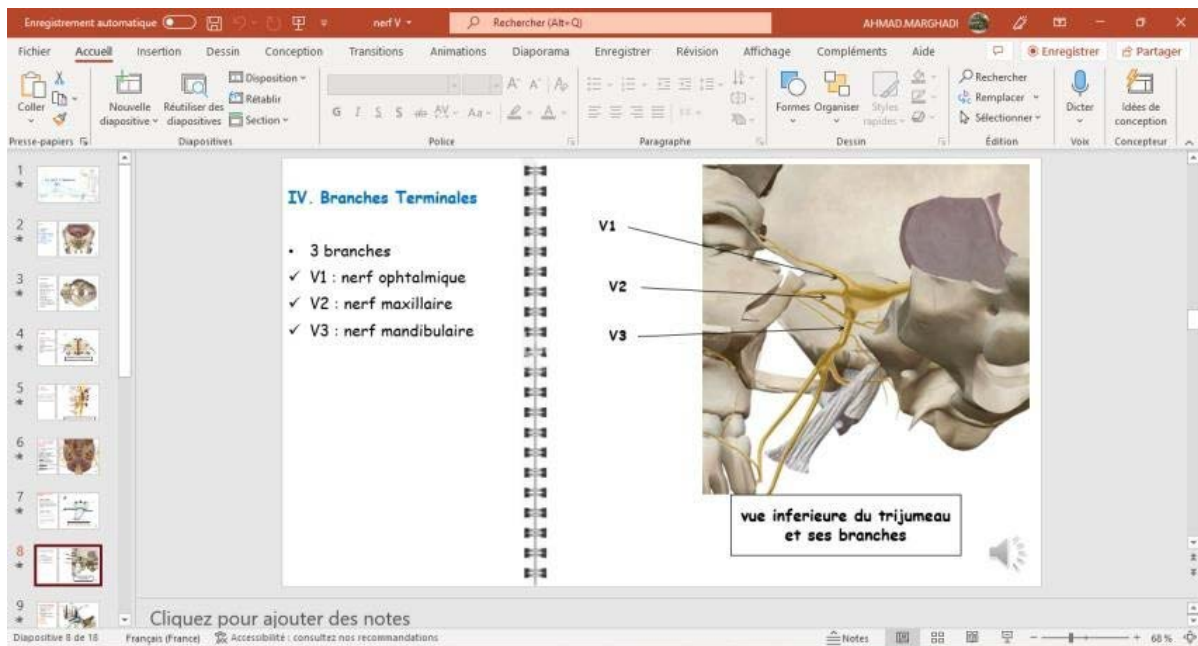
Enregistrement automatique nerf V Rechercher (Alt+Q) AHMAD.MARGHADI

Fichier Accueil Insertion Dessin Conception Transitions Animations Diaporama Enregistrer Révision Affichage Compléments Aide Enregistrer Partager

Coller Nouvelle diapositive Réutiliser des diapositives Disposition Rétablir Section Formes Organiser Styles rapides Rechercher Remplacer Sélectionner Dicter Idées de conception

Presse-papiers Diapositives Police Paragraphe Dessin Édition Voix Concepteur

IV. Branches Terminales

• 3 branches
✓ V1 : nerf ophtalmique
✓ V2 : nerf maxillaire
✓ V3 : nerf mandibulaire

V1
V2
V3

vue inferieure du trijumeau et ses branches

Cliquez pour ajouter des notes

Diapositive 8 de 18 Français (France) Accessibilité : consultez nos recommandations Notes 68 %